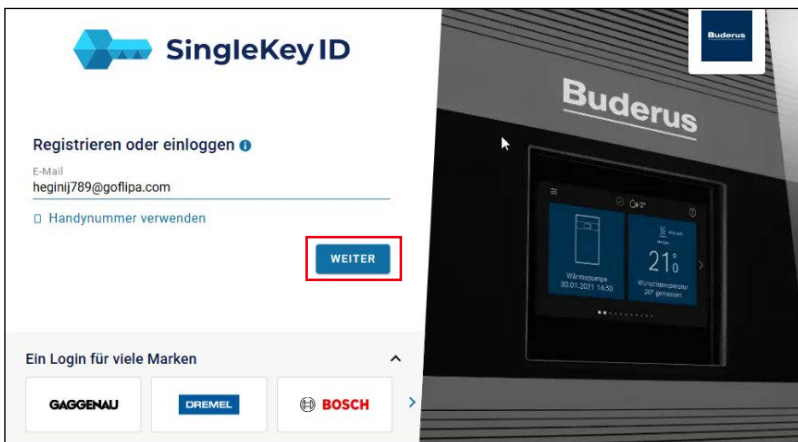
SingleKey ID

Registrieren oder einloggen

E-Mail
heginij789@goflipa.com

Handynummer verwenden

WEITER

Ein Login für viele Marken

GAGGENAU
DREMEL
BOSCH

Buderus

Buderus

21°

Wärmepumpe
30.01.2021 14:50

Wunschtemperatur
20° gemessen